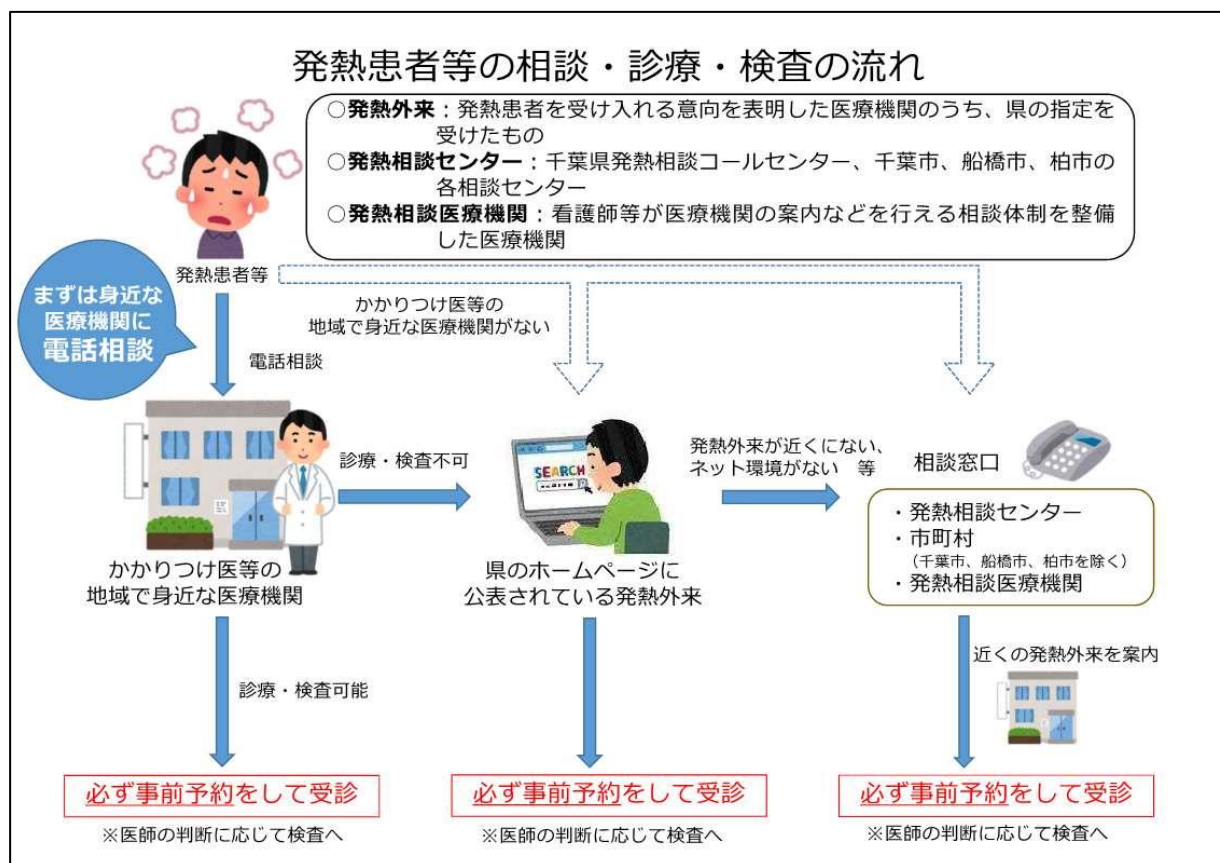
発熱患者等の相談・診療・検査の流れ

○発熱外来：発熱患者を受け入れる意向を表明した医療機関のうち、県の指定を受けたもの
○発熱相談センター：千葉県発熱相談コールセンター、千葉市、船橋市、柏市の各相談センター
○発熱相談医療機関：看護師等が医療機関の案内などを行える相談体制を整備した医療機関

発熱患者等

まずは身近な医療機関に電話相談

かかりつけ医等の地域で身近な医療機関がない

電話相談

診療・検査不可

SEARCH

発熱外来が近くにない、ネット環境がない　等

相談窓口

・発熱相談センター
・市町村
（千葉市、船橋市、柏市を除く）
・発熱相談医療機関

かかりつけ医等の地域で身近な医療機関

県のホームページに公表されている発熱外来

診療・検査可能

近くの発熱外来を案内

必ず事前予約をして受診
※医師の判断に応じて検査へ

必ず事前予約をして受診
※医師の判断に応じて検査へ

必ず事前予約をして受診
※医師の判断に応じて検査へ